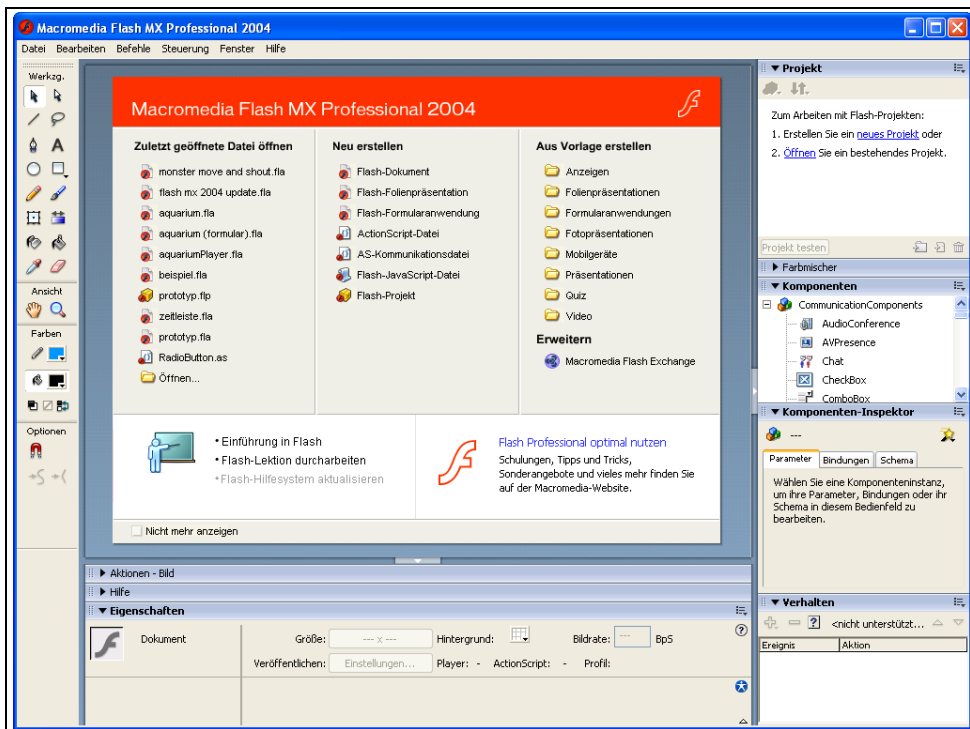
Macromedia Flash MX Professional 2004

Datei Bearbeiten Befehle Steuerung Fenster Hilfe

Werkzg.

A

Ansicht

Farben

Optionen

Macromedia Flash MX Professional 2004

Zuletzt geöffnete Datei öffnen

monster move and shout.fla
flash mx 2004 update.fla
aquarium.fla
aquarium (formular).fla
aquariumPlayer.fla
beispiel.fla
prototyp.flp
zeitleiste.fla
prototyp.fla
RadioButton.as
Öffnen...

Neu erstellen

Flash-Dokument
Flash-Folienpräsentation
Flash-Formularanwendung
ActionScript-Datei
AS-Kommunikationsdatei
Flash-JavaScript-Datei
Flash-Projekt

Aus Vorlage erstellen

Anzeigen
Folienpräsentationen
Formularanwendungen
Fotopräsentationen
Mobilgeräte
Präsentationen
Quiz
Video

Erweitern

Macromedia Flash Exchange

• Einführung in Flash
• Flash-Lektion durcharbeiten
• Flash-Hilfesystem aktualisieren

Flash Professional optimal nutzen
Schulungen, Tipps und Tricks, Sonderangebote und vieles mehr finden Sie auf der Macromedia-Website.

Nicht mehr anzeigen

▶ Aktionen - Bild
▶ Hilfe
▼ Eigenschaften

Dokument

Größe: --- x ---
Hintergrund:
Bildrate: --- BpS
Veröffentlichen: Einstellungen...
Player: -
ActionScript: -
Profil:

▼ Projekt

Zum Arbeiten mit Flash-Projekten:
1. Erstellen Sie ein neues Projekt oder
2. Öffnen Sie ein bestehendes Projekt.

Projekt testen

▶ Farbmischer
▼ Komponenten

CommunicationComponents
AudioConference
AVPresence
Chat
CheckBox
ComboBox

▼ Komponenten-Inspektor

---

Parameter Bindungen Schema

Wählen Sie eine Komponenteninstanz, um ihre Parameter, Bindungen oder ihr Schema in diesem Bedienfeld zu bearbeiten.

▼ Verhalten

<nicht unterstützt...

| Ereignis | Aktion |
|---|---|